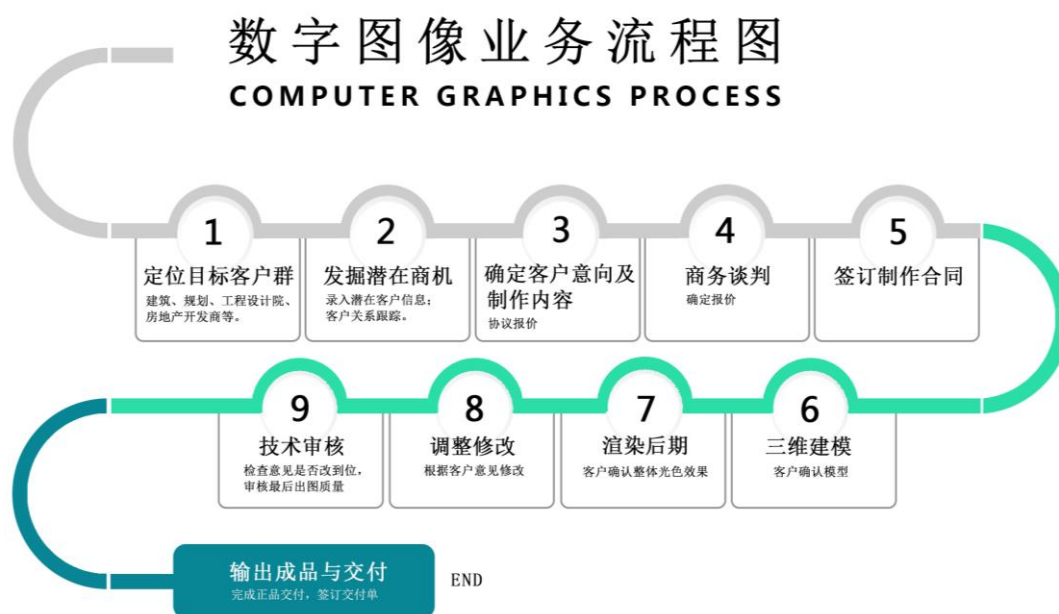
数字图像业务流程图
COMPUTER GRAPHICS PROCESS

1
定位目标客户群
建筑、规划、工程设计院、房地产开发商等。

2
发掘潜在商机
录入潜在客户信息；客户关系跟踪。

3
确定客户意向及制作内容
协议报价

4
商务谈判
确定报价

5
签订制作合同

6
三维建模
客户确认模型

7
渲染后期
客户确认整体光色效果

8
调整修改
根据客户意见修改

9
技术审核
检查意见是否改到位，审核最后出图质量

输出成品与交付
完成正品交付，签订交付单

END